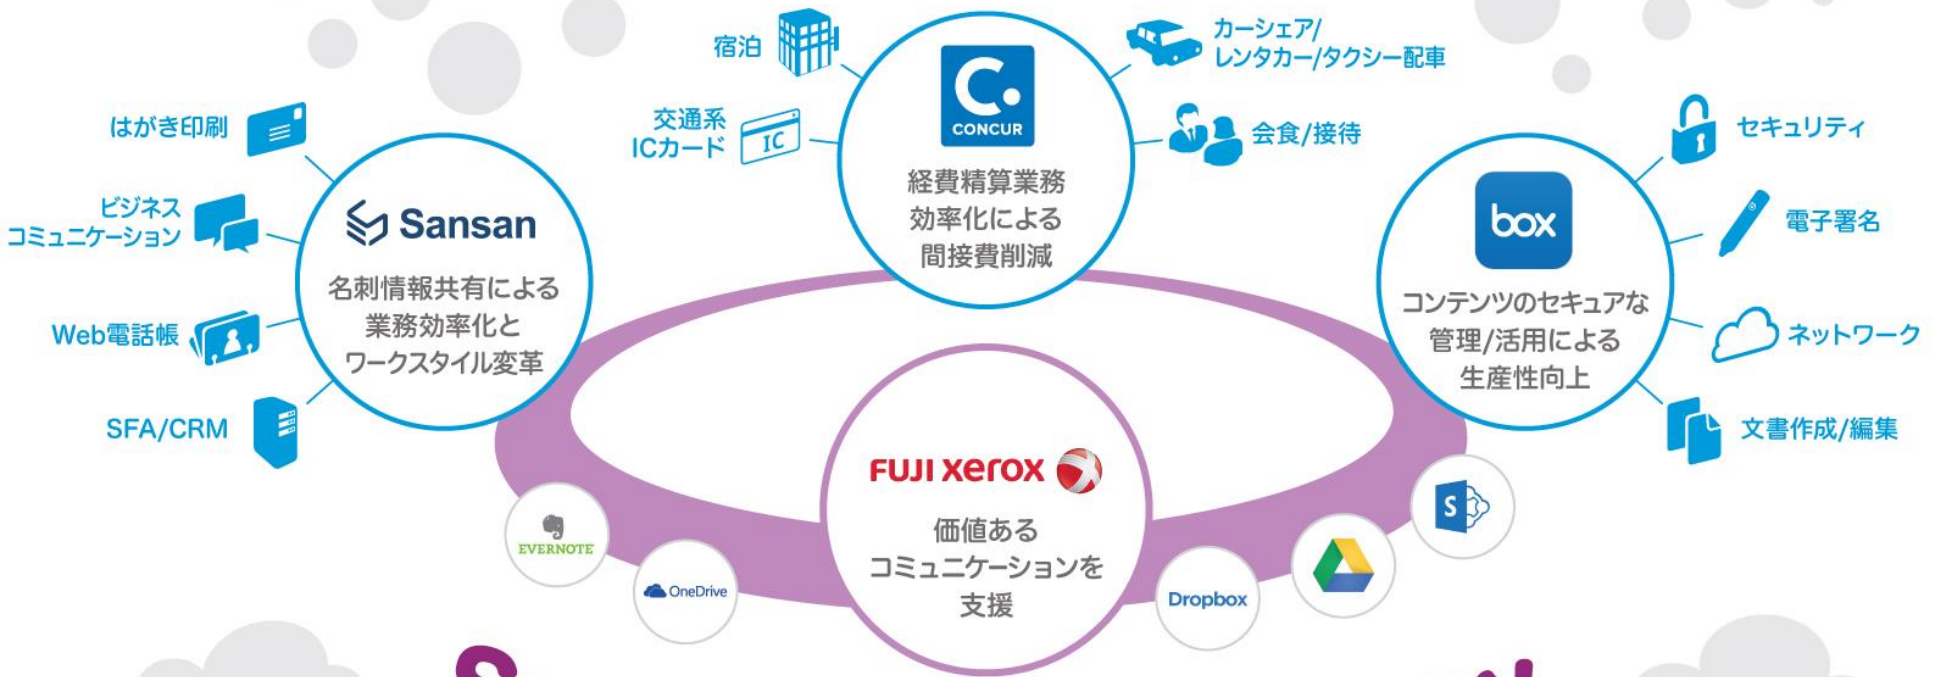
宿泊

カーシェア/レンタカー/タクシー配車

交通系ICカード

IC

C.
CONCUR

経費精算業務効率化による間接費削減

会食/接待

はがき印刷

ビジネスコミュニケーション

Sansan

名刺情報共有による業務効率化とワークスタイル変革

Web電話帳

SFA/CRM

セキュリティ

box

電子署名

コンテンツのセキュアな管理/活用による生産性向上

ネットワーク

文書作成/編集

FUJI xerox

価値あるコミュニケーションを支援

EVERNOTE

OneDrive

Dropbox

S